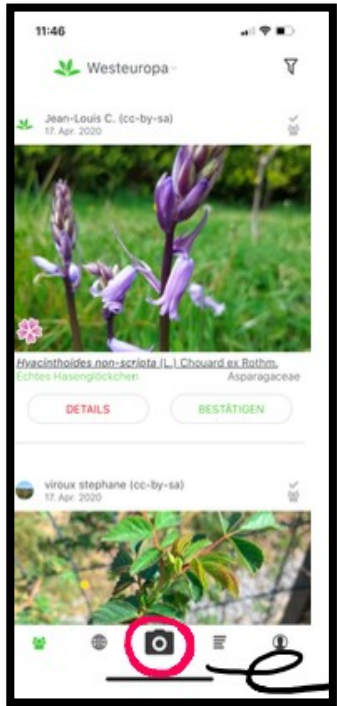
11:46

Westeuropa

Jean-Louis C. (cc-by-sa)
17. Apr. 2020

Hyacinthoides non-scripta (L.) Chouard ex Rothm.
Echtes Hasenglöckchen
Asparagaceae

DETAILS
BESTÄTIGEN

viroux stephane (cc-by-sa)
17. Apr. 2020